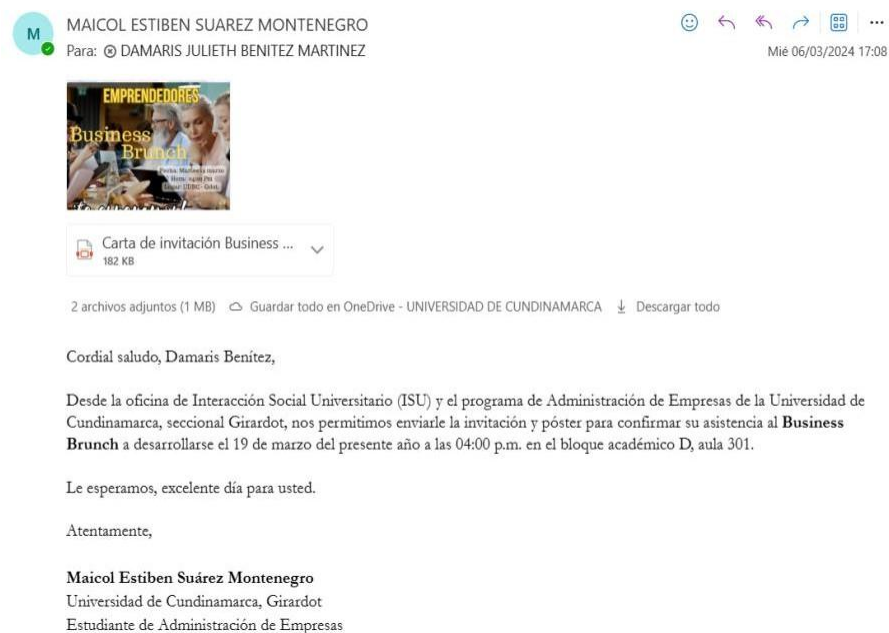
M

MAICOL ESTIBEN SUAREZ MONTENEGRO
Para: ⊗ DAMARIS JULIETH BENITEZ MARTINEZ

Mié 06/03/2024 17:08

EMPRENDEDORES
Business Brunch
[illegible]

Carta de invitación Business ...
182 KB

2 archivos adjuntos (1 MB) Guardar todo en OneDrive - UNIVERSIDAD DE CUNDINAMARCA Descargar todo

Cordial saludo, Damaris Benitez,

Desde la oficina de Interacción Social Universitario (ISU) y el programa de Administración de Empresas de la Universidad de Cundinamarca, seccional Girardot, nos permitimos enviarle la invitación y póster para confirmar su asistencia al **Business Brunch** a desarrollarse el 19 de marzo del presente año a las 04:00 p.m. en el bloque académico D, aula 301.

Le esperamos, excelente día para usted.

Atentamente,

**Maicol Estiben Suárez Montenegro**
Universidad de Cundinamarca, Girardot
Estudiante de Administración de Empresas